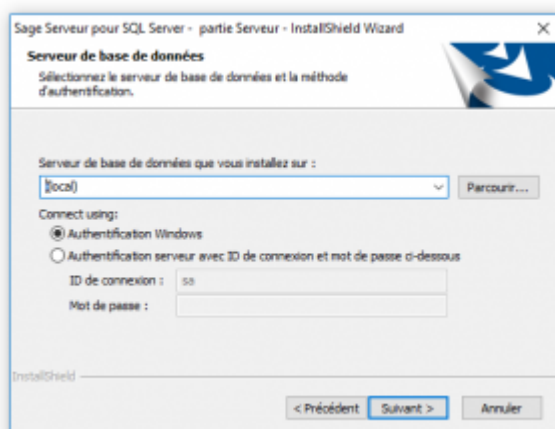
Sage Serveur pour SQL Server - partie Serveur - InstallShield Wizard
×

Serveur de base de données
Sélectionnez le serveur de base de données et la méthode d'authentification.

Serveur de base de données que vous installez sur :
(local)
Parcourir...

Connect using:
Authentification Windows
Authentification serveur avec ID de connexion et mot de passe ci-dessous
ID de connexion : sa
Mot de passe :

InstallShield
< Précédent
Suivant >
Annuler